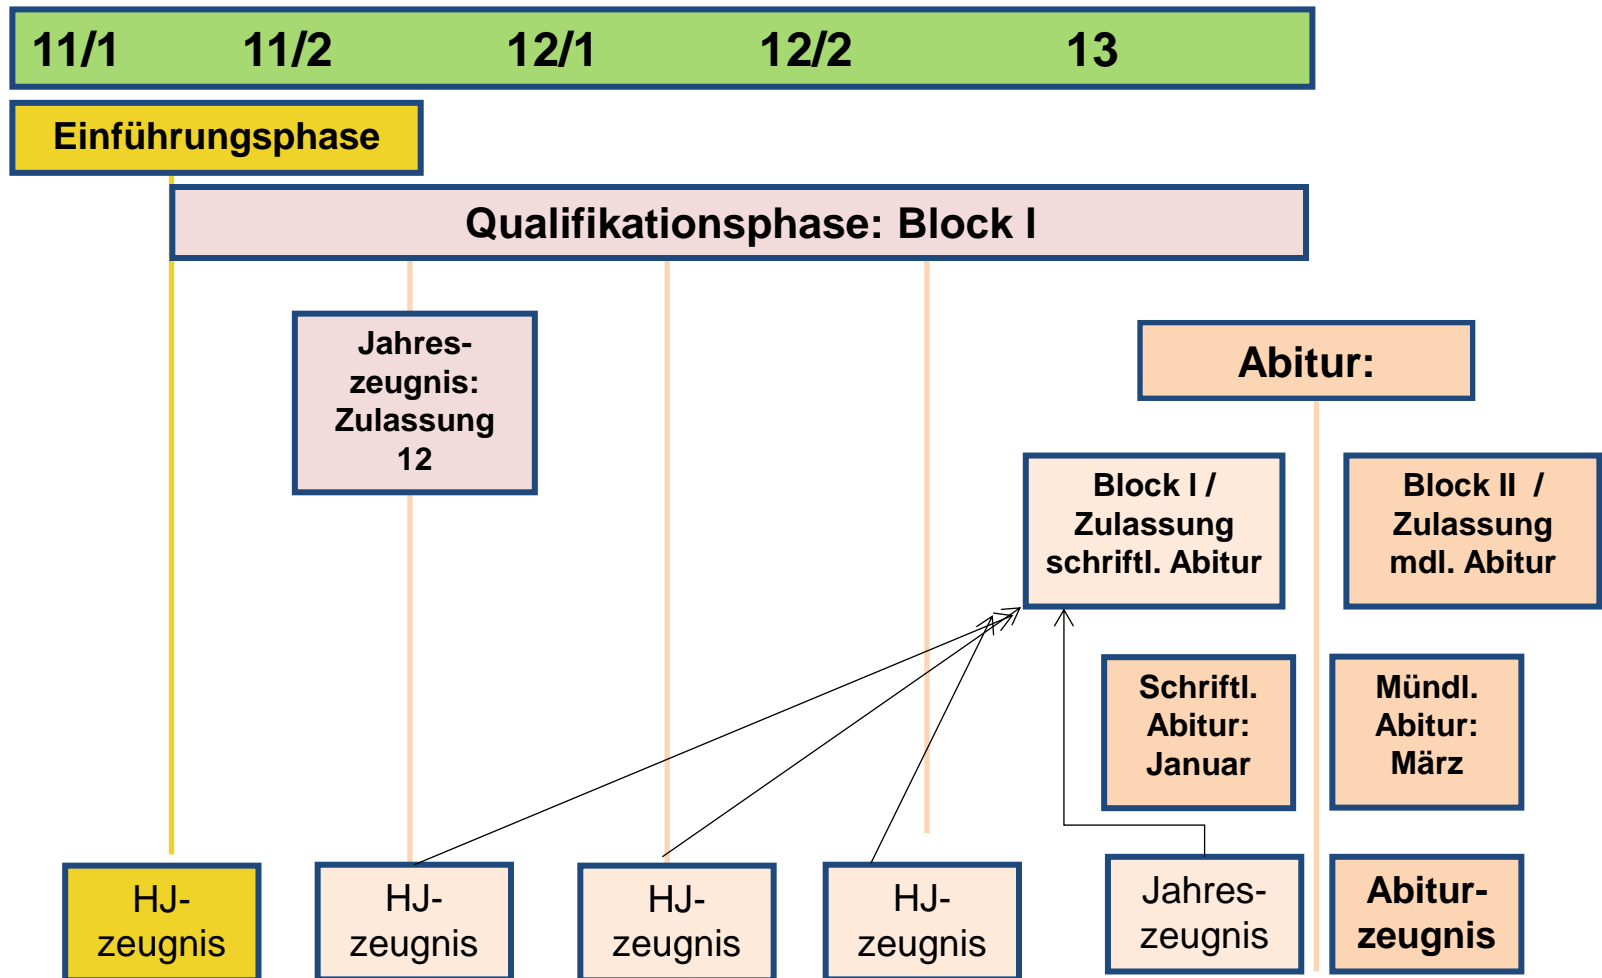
11/1 11/2 12/1 12/2 13

Einführungsphase

Qualifikationsphase: Block I

Jahreszeugnis: Zulassung 12

Abitur:

Block I / Zulassung schriftl. Abitur

Block II / Zulassung mdl. Abitur

Schriftl. Abitur: Januar

Mündl. Abitur: März

HJ-zeugnis

HJ-zeugnis

HJ-zeugnis

HJ-zeugnis

Jahreszeugnis

Abiturzeugnis